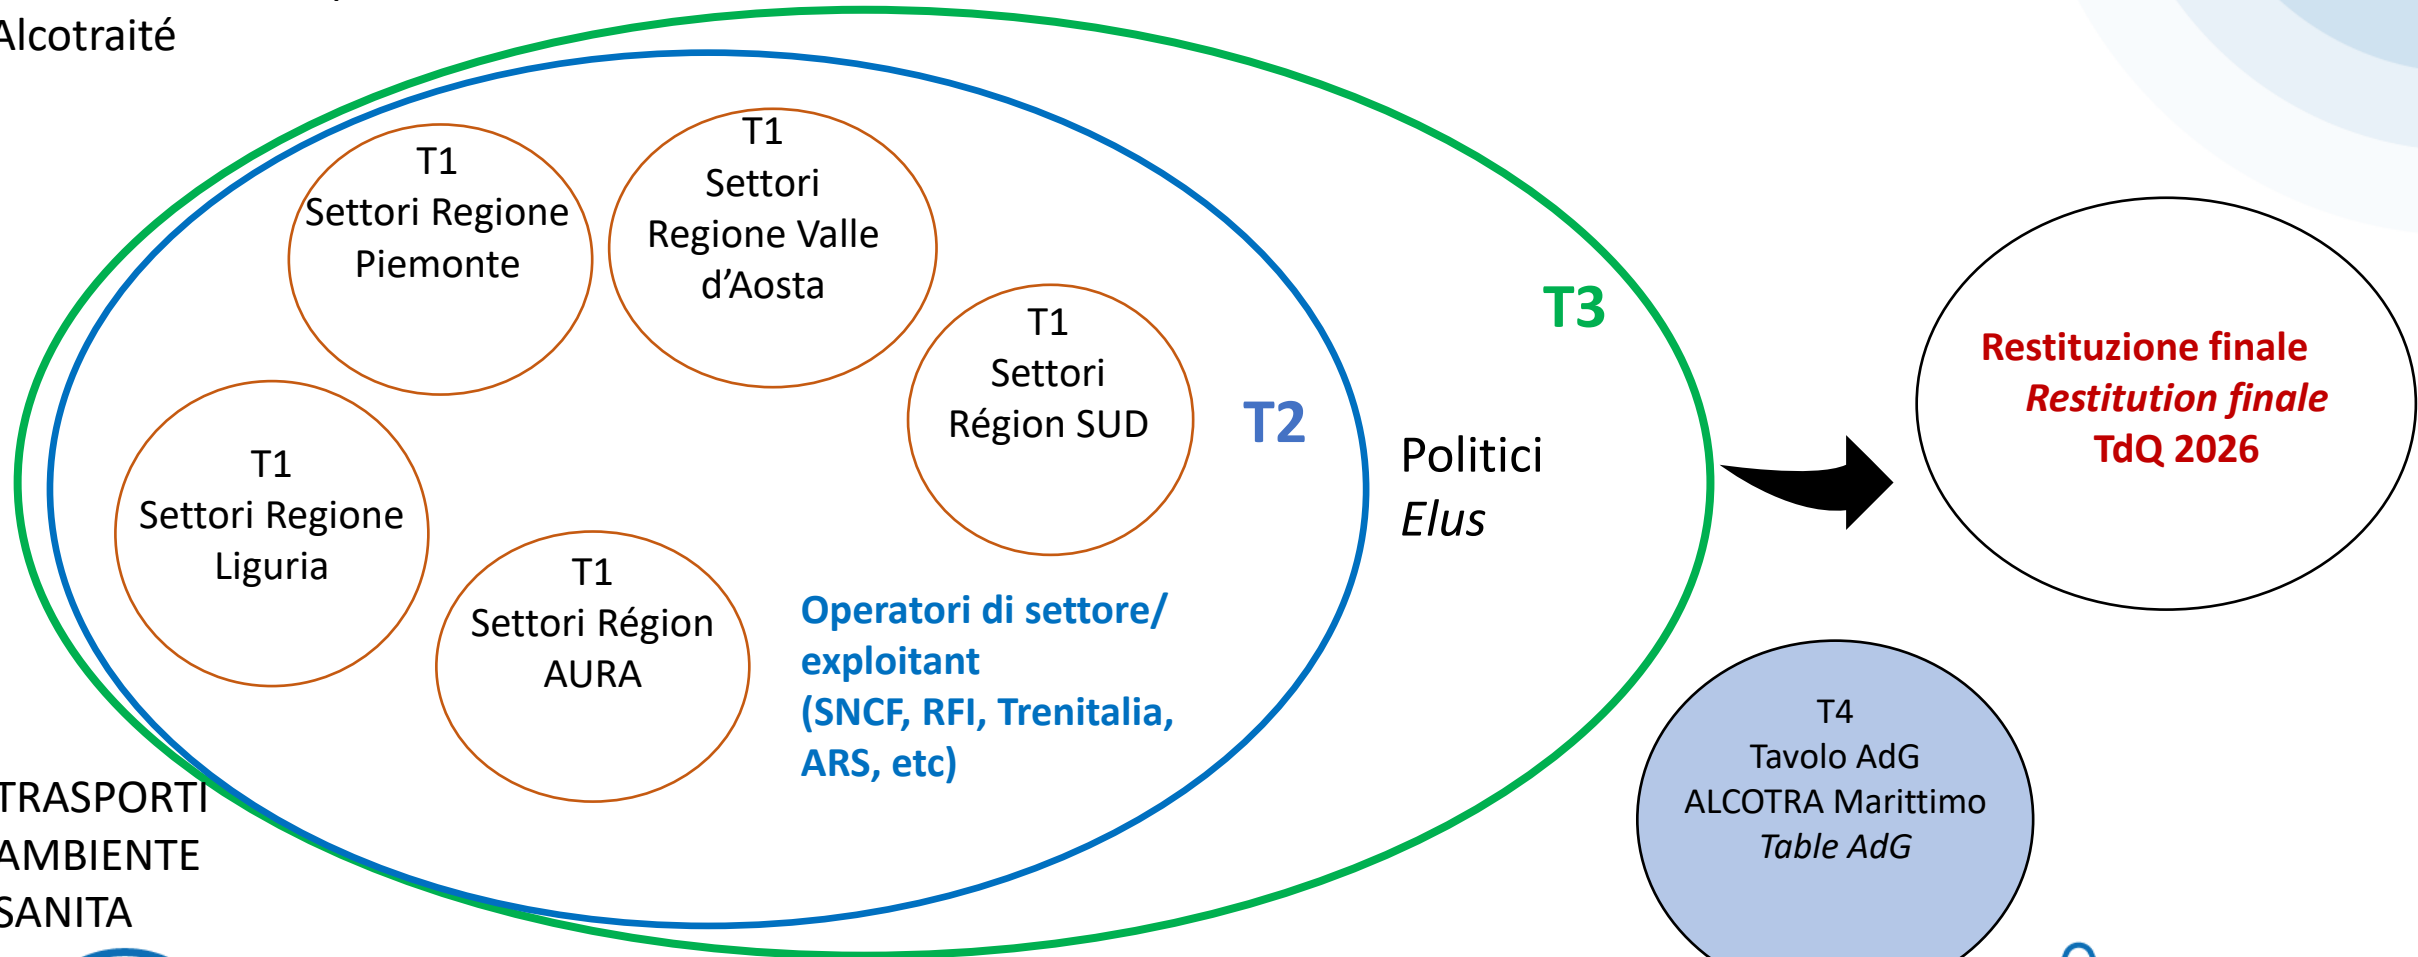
Alcotraité

T1
Settori Regione Piemonte

T1
Settori Regione Valle d'Aosta

T1
Settori Région SUD

T1
Settori Regione Liguria

T1
Settori Région AURA

Operatori di settore/ exploitant (SNCF, RFI, Trenitalia, ARS, etc)

T2

T3

Politici
Elus

Restituzione finale
Restitution finale
TdQ 2026

T4
Tavolo AdG
ALCOTRA Marittimo
Table AdG

TRASPORTI
AMBIENTE
SANITA